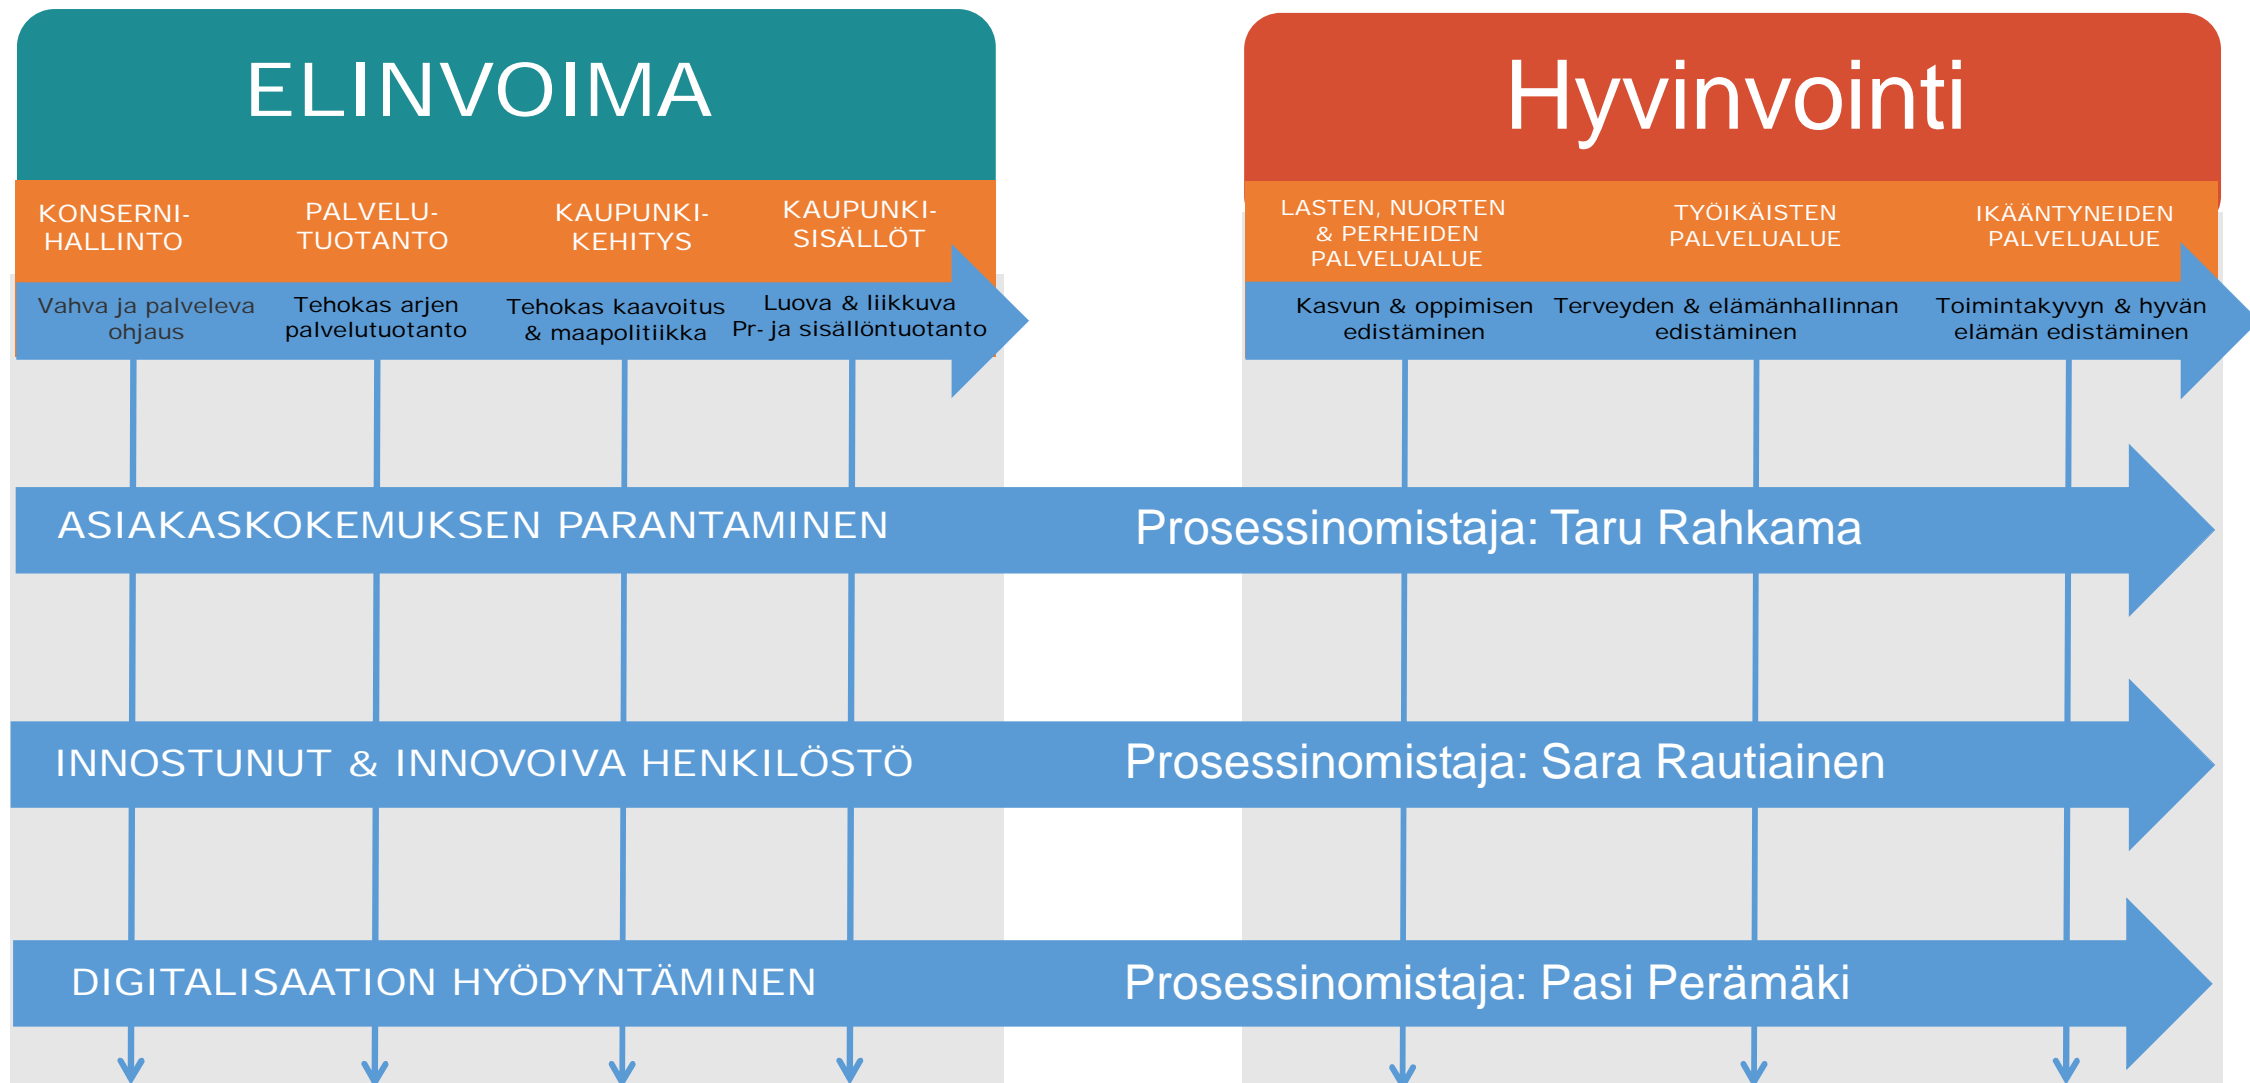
ELINVOIMA

KONSERNI-HALLINTO

PALVELU-TUOTANTO

KAUPUNKI-KEHITYS

KAUPUNKI-SISÄLLÖT

Vahva ja palveleva ohjaus

Tehokas arjen palvelutuotanto

Tehokas kaavoitus & maapolitiikka

Luova & liikkuva Pr- ja sisällöntuotanto

Hyvinvointi

LASTEN, NUORTEN & PERHEIDEN PALVELUALUE

TYÖIKÄISTEN PALVELUALUE

IKÄÄNTYNEIDEN PALVELUALUE

Kasvun & oppimisen edistäminen

Terveyden & elämänhallinnan edistäminen

Toimintakyvyn & hyvän elämän edistäminen

ASIAKASKOKEMUKSEN PARANTAMINEN

Prosessinomistaja: Taru Rahkama

INNOSTUNUT & INNOVOIVA HENKILÖSTÖ

Prosessinomistaja: Sara Rautiainen

DIGITALISAATION HYÖDYNTÄMINEN

Prosessinomistaja: Pasi Perämäki